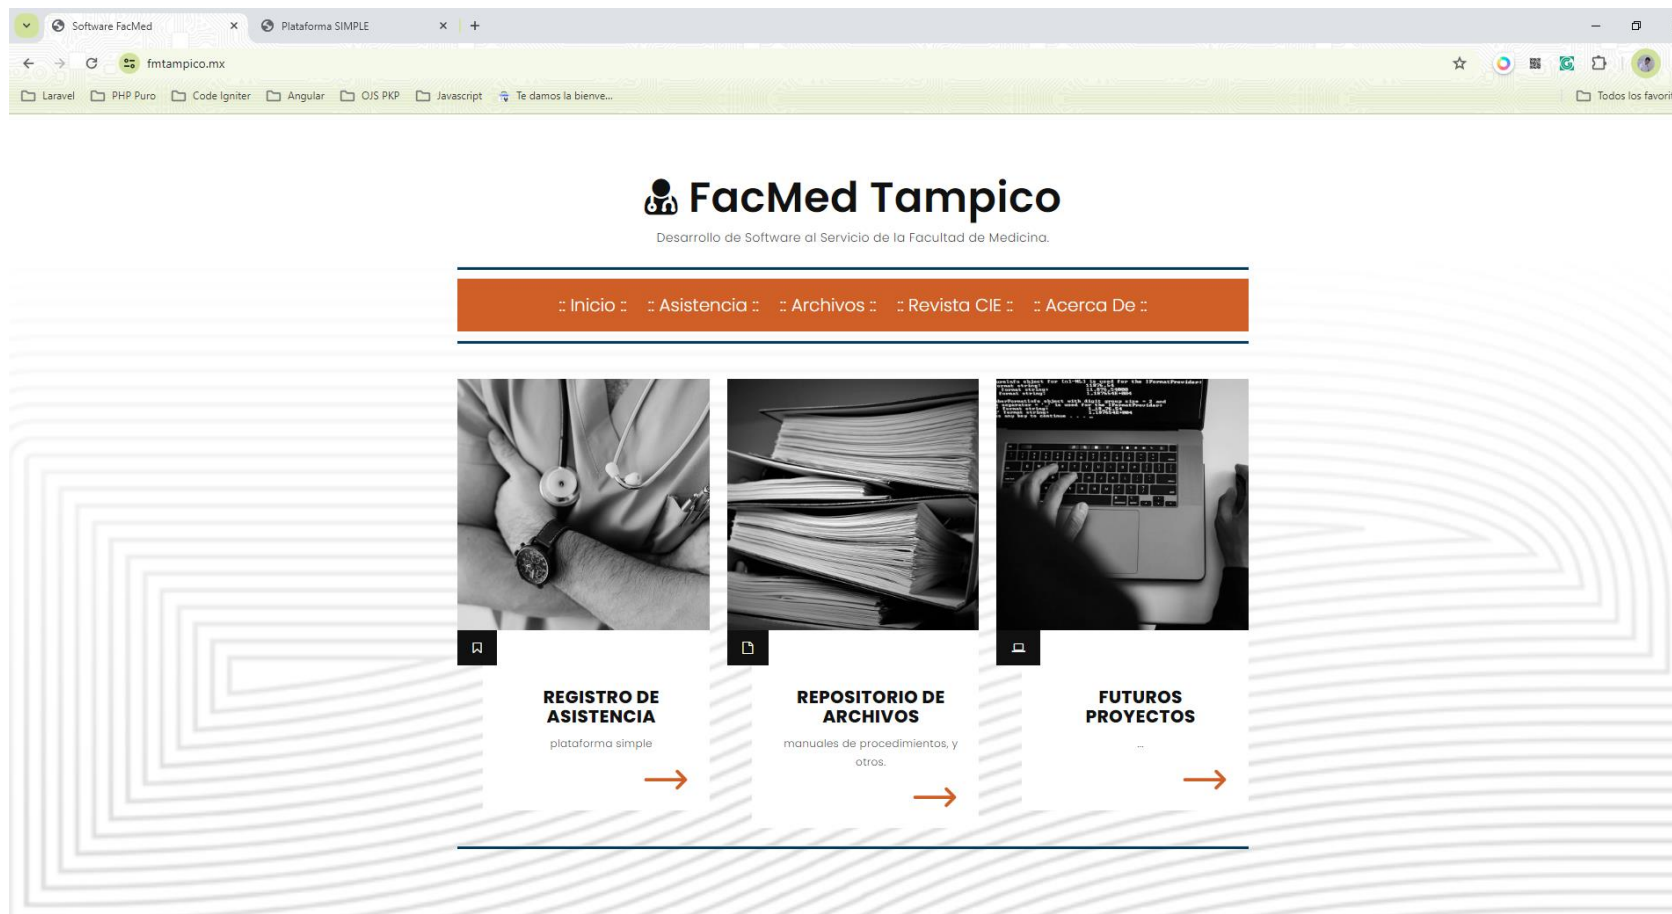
Software FacMed
Plataforma SIMPLE
fmtampico.mx
Laravel PHP Puro Code Igniter Angular OJS PKP Javascript Te damos la bienve...
Todos los favori

FacMed Tampico

Desarrollo de Software al Servicio de la Facultad de Medicina.

:: Inicio :: :: Asistencia :: :: Archivos :: :: Revista CIE :: :: Acerca De ::

REGISTRO DE ASISTENCIA

plataforma simple

REPOSITORIO DE ARCHIVOS

manuales de procedimientos, y otros.

FUTUROS PROYECTOS

...